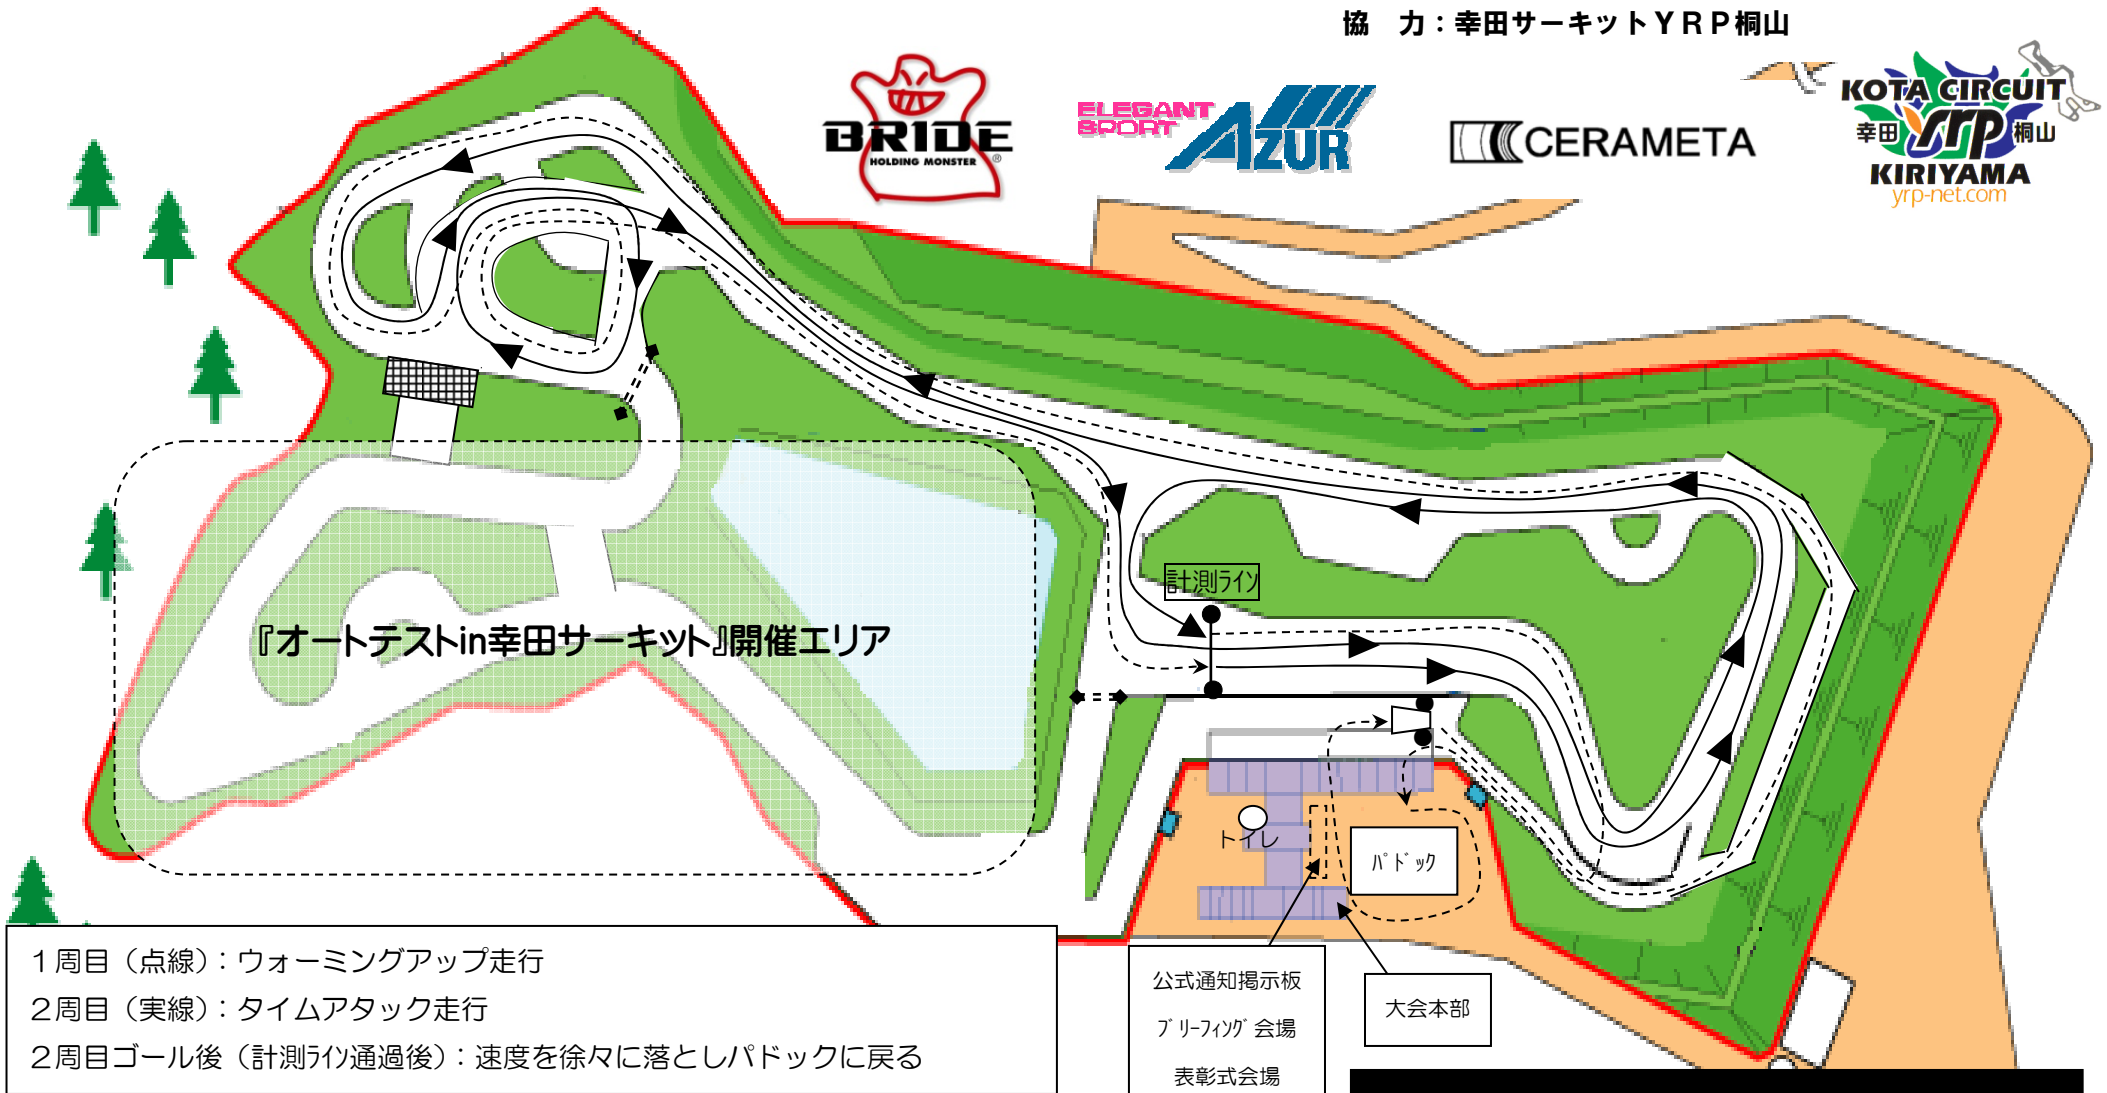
協　力：幸田サーキットＹＲＰ桐山

BRIDE
HOLDING MONSTER

ELEGANT SPORT AZUR

CERAMETA

KOTA CIRCUIT
幸田 yrp 桐山
KIRIYAMA
yrp-net.com

計測ライン

『オートテストin幸田サーキット』開催エリア

トイレ

パドック

公式通知掲示板
ブリーフィング会場
表彰式会場

大会本部

１周目（点線）：ウォーミングアップ走行
２周目（実線）：タイムアタック走行
２周目ゴール後（計測ライン通過後）：速度を徐々に落としパドックに戻る